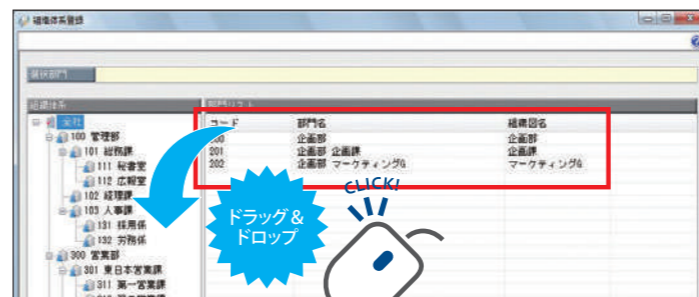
組織体系登録

選択部門

組織体系

部門リスト

本社
100 管理部
101 総務課
111 秘書室
112 広報室
102 経理課
103 人事課
131 採用係
132 労務係
300 営業部
301 東日本営業課
311 第一営業課
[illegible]

| コード | 部門名 | 組織図名 |
|---|---|---|
| 200 | 企画部 | 企画部 |
| 201 | 企画部 企画課 | 企画課 |
| 202 | 企画部 マーケティング係 | マーケティング係 |

ドラッグ＆ドロップ

CLICK!